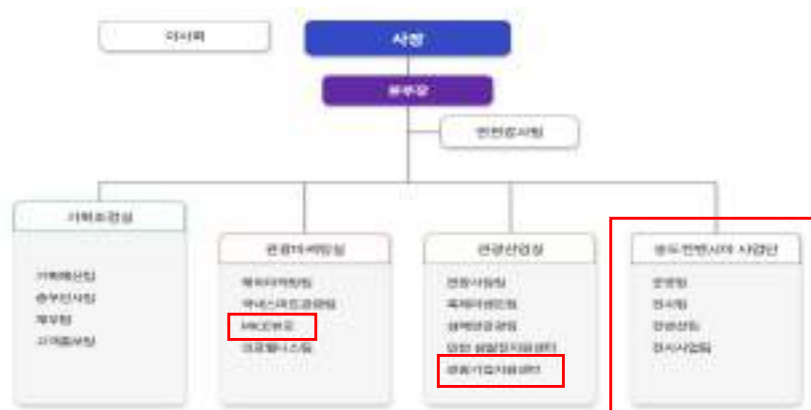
이사회

사장

부사장

안전감사팀

기획조정실

기획예산팀
총무인사팀
재무팀
고객홍보팀

관광마케팅실

해외마케팅팀
럭셔리마케팅팀
MICE뷰로
크루즈비즈니스팀

관광산업실

관광사업팀
축제이벤트팀
외래관광객팀
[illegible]
관광기업지원센터

송도컨벤시아 사업단

운영팀
전시팀
컨벤션팀
전시사업팀